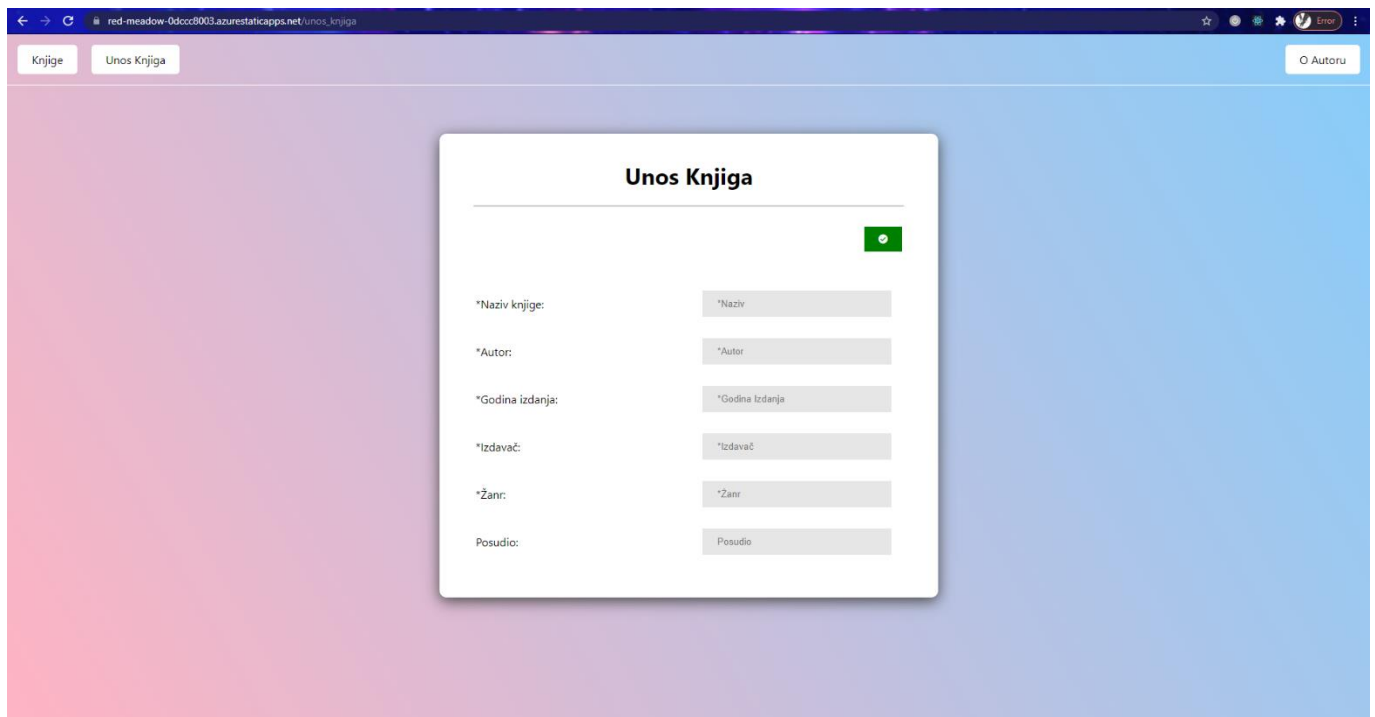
red-meadow-0dccc8003.azurestaticapps.net/unos_knjiga

Error

Knjige

Unos Knjiga

O Autoru

Unos Knjiga

*Naziv knjige:
*Naziv

*Autor:
*Autor

*Godina izdanja:
*Godina Izdanja

*Izdavač:
*Izdavač

*Žanr:
*Žanr

Posudio:
Posudio